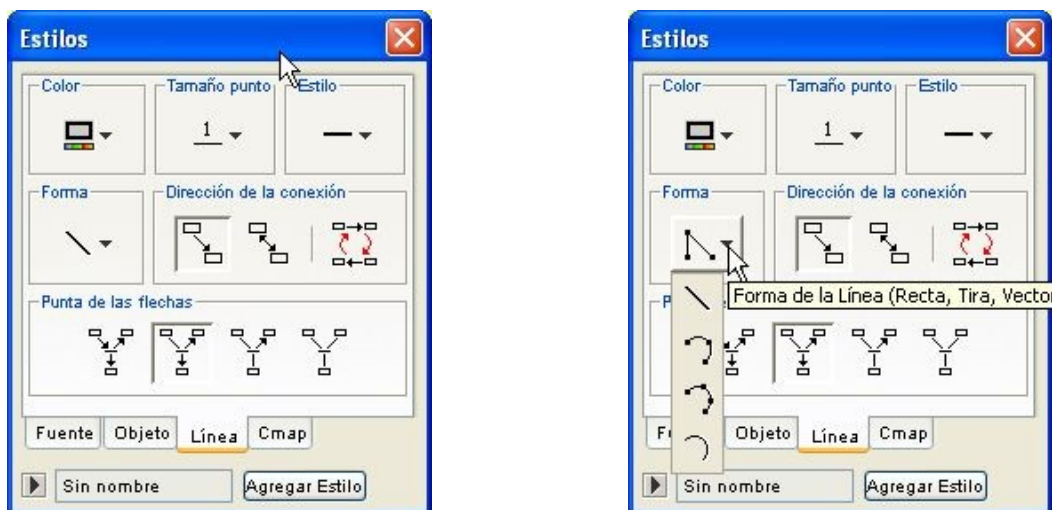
Estilos

Color

Tamaño punto

Estilo

1

Forma

Dirección de la conexión

Punta de las flechas

Fuente Objeto Línea Cmap

Sin nombre

Agregar Estilo

Estilos

Color

Tamaño punto

Estilo

1

Forma

Dirección de la conexión

Forma de la Línea (Recta, Tira, Vector

Fu

Objeto Línea Cmap

Sin nombre

Agregar Estilo